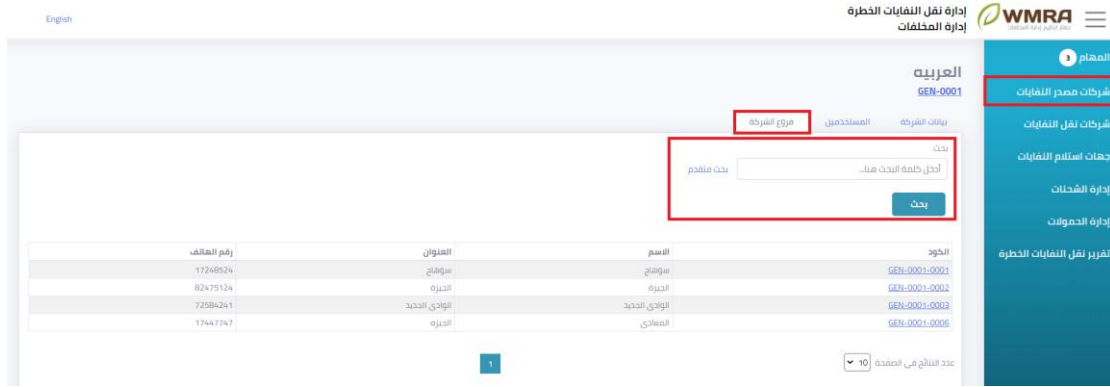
English

إدارة نقل النفايات الخطرة
إدارة المخلفات

WMRA

المهام 3

شركات مصدر النفايات

شركات نقل النفايات

جهات استلام النفايات

إدارة الشحنات

إدارة الحمولات

تقرير نقل النفايات الخطرة

العربيه
GEN-0001

بيانات الشركة    المستخدمين    فروع الشركة

بحث
أدخل كلمة البحث هنا...    بحث متقدم

بحث

| الكود | الاسم | العنوان | رقم الهاتف |
|---|---|---|---|
| GEN-0001-0001 | سوهاج | سوهاج | 17248524 |
| GEN-0001-0002 | الجيزة | الجيزة | 82475124 |
| GEN-0001-0003 | الوادي الجديد | الوادي الجديد | 72584241 |
| GEN-0001-0006 | المعادي | الجيزه | 17447747 |

عدد النتائج في الصفحة 10

1